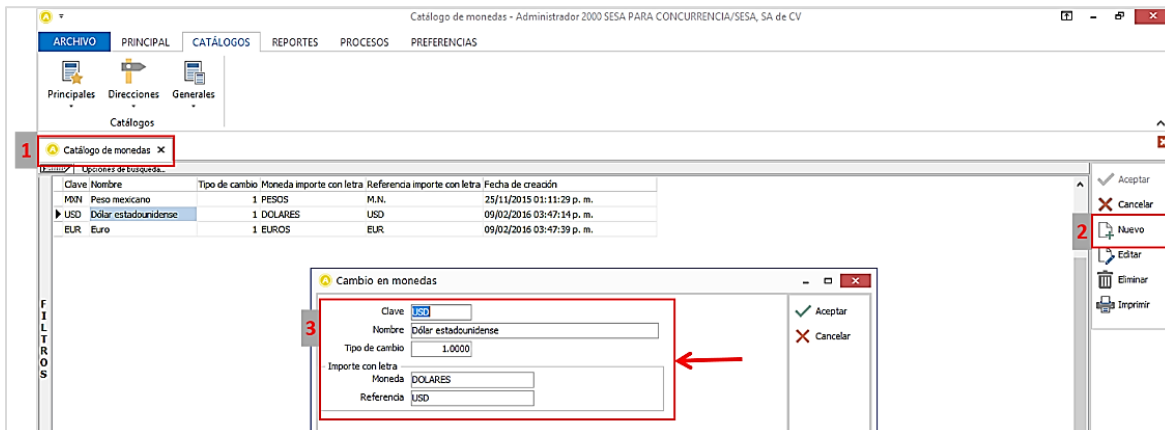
Catálogo de monedas - Administrador 2000 SESA PARA CONCURRENCIA/SESA, SA de CV

ARCHIVO PRINCIPAL CATÁLOGOS REPORTES PROCESOS PREFERENCIAS

Principales Direcciones Generales
Catálogos

1 Catálogo de monedas ×

Opciones de busqueda...

| Clave | Nombre | Tipo de cambio | Moneda importe con letra | Referencia importe con letra | Fecha de creación |
|---|---|---|---|---|---|
| MXN | Peso mexicano | 1 | PESOS | M.N. | 25/11/2015 01:11:29 p. m. |
| USD | Dólar estadounidense | 1 | DOLARES | USD | 09/02/2016 03:47:14 p. m. |
| EUR | Euro | 1 | EUROS | EUR | 09/02/2016 03:47:39 p. m. |

FILTROS

Aceptar
Cancelar
2 Nuevo
Editar
Eliminar
Imprimir

Cambio en monedas

3
Clave USD
Nombre Dólar estadounidense
Tipo de cambio 1.0000
Importe con letra
Moneda DOLARES
Referencia USD

Aceptar
Cancelar